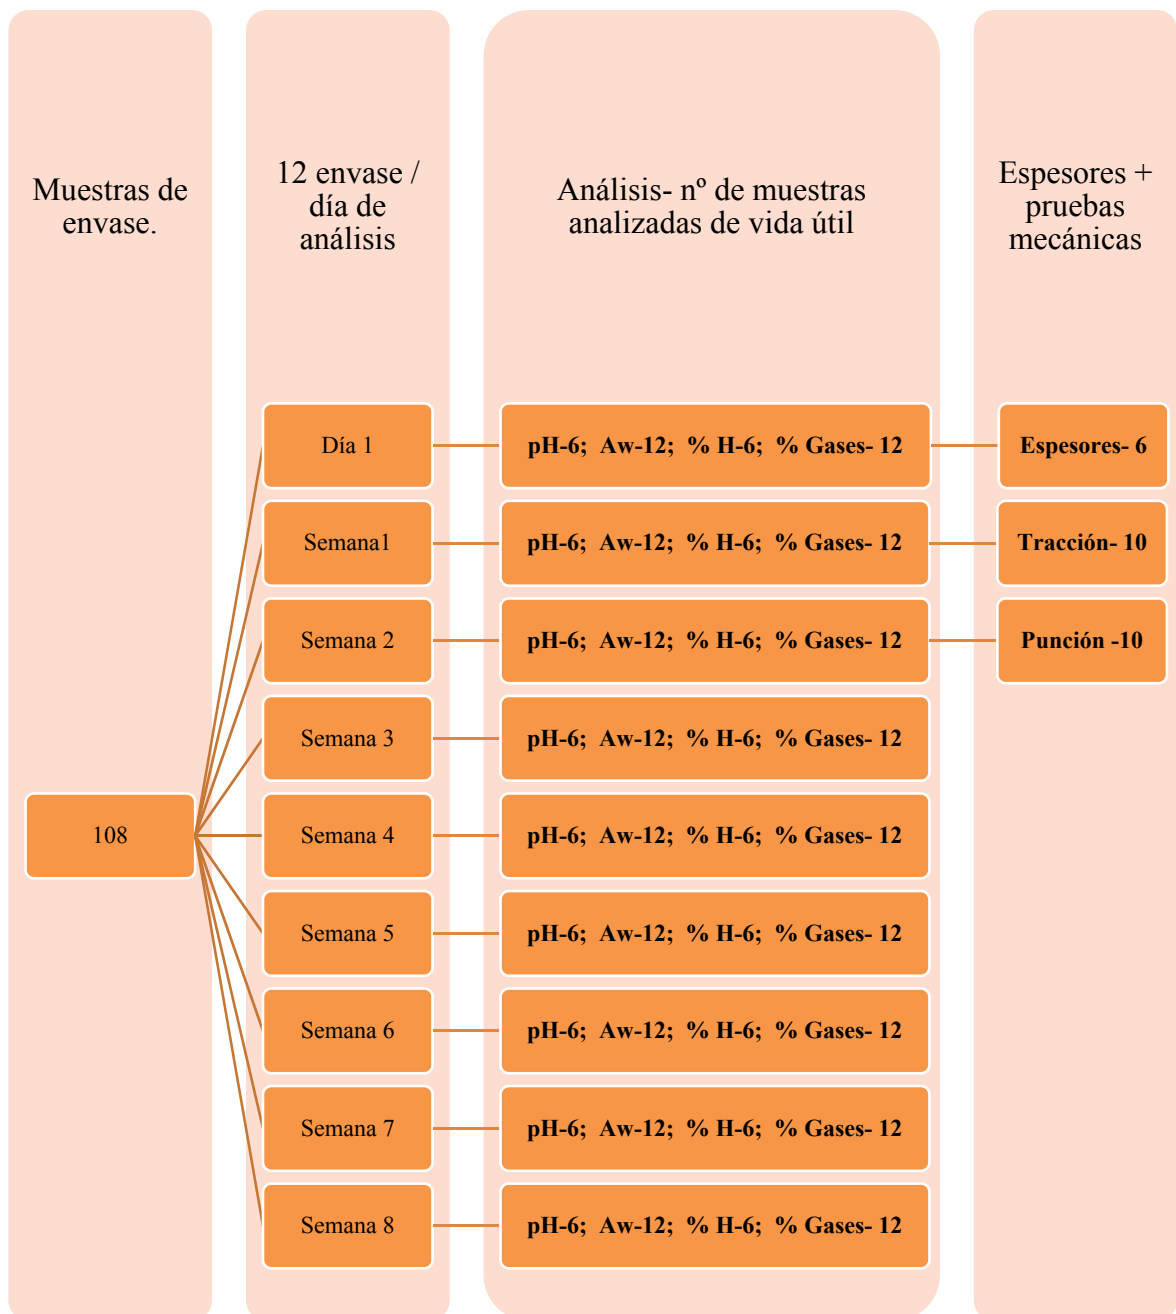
Muestras de envase.

12 envase / día de análisis

Análisis- nº de muestras analizadas de vida útil

Espesores + pruebas mecánicas

Día 1

pH-6; Aw-12; % H-6; % Gases- 12

Espesores- 6

Semana1

pH-6; Aw-12; % H-6; % Gases- 12

Tracción- 10

Semana 2

pH-6; Aw-12; % H-6; % Gases- 12

Punción -10

Semana 3

pH-6; Aw-12; % H-6; % Gases- 12

108

Semana 4

pH-6; Aw-12; % H-6; % Gases- 12

Semana 5

pH-6; Aw-12; % H-6; % Gases- 12

Semana 6

pH-6; Aw-12; % H-6; % Gases- 12

Semana 7

pH-6; Aw-12; % H-6; % Gases- 12

Semana 8

pH-6; Aw-12; % H-6; % Gases- 12